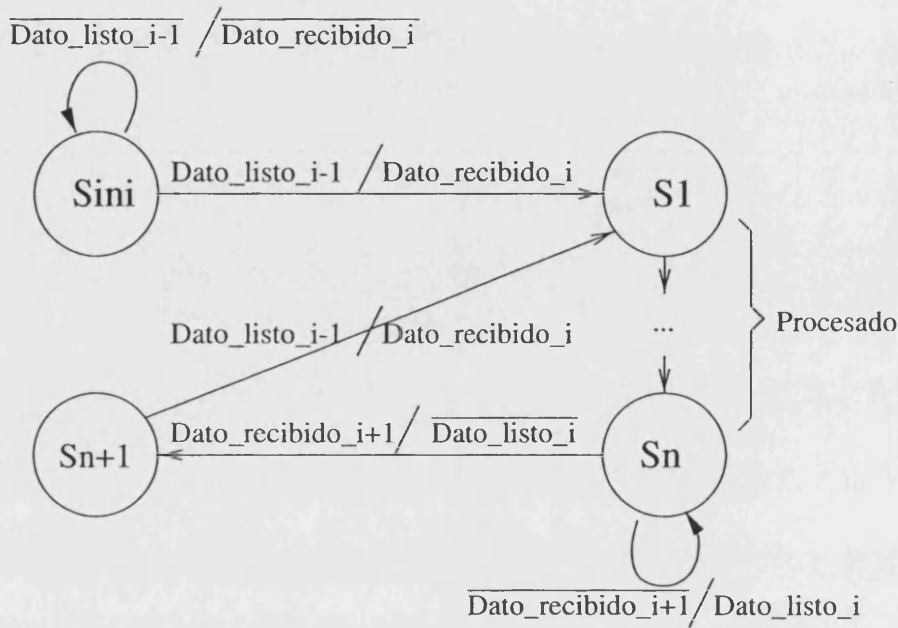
$\overline{\text{Dato\_listo\_i-1}}$ / $\overline{\text{Dato\_recibido\_i}}$

Sini

Dato_listo_i-1 / Dato_recibido_i

S1

...

Procesado

Dato_listo_i-1 / Dato_recibido_i

Sn+1

Dato_recibido_i+1 / $\overline{\text{Dato\_listo\_i}}$

Sn

$\overline{\text{Dato\_recibido\_i+1}}$ / Dato_listo_i